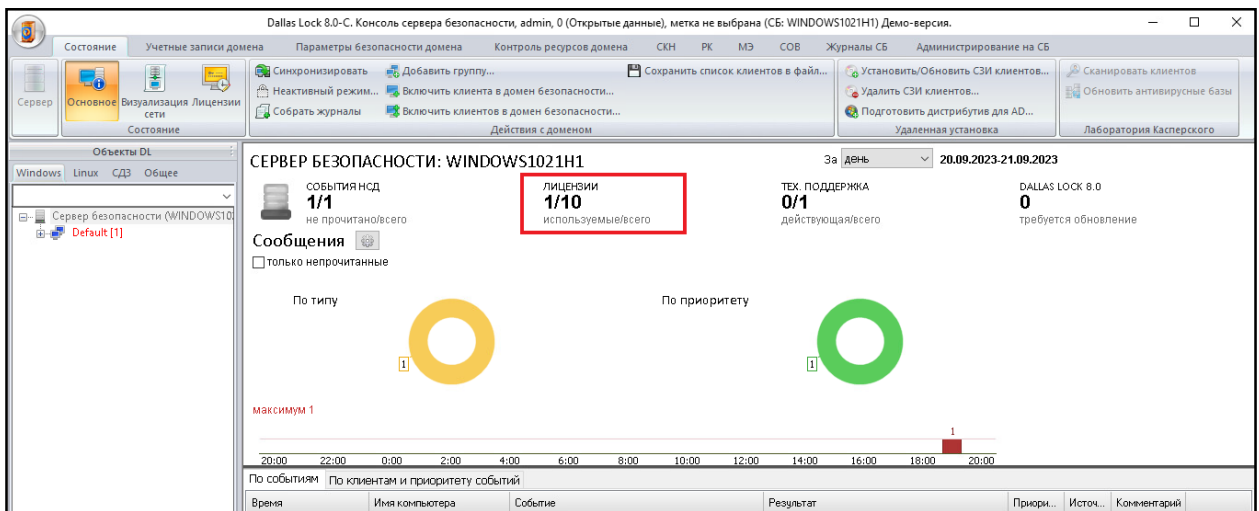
Dallas Lock 8.0-C. Консоль сервера безопасности, admin, 0 (Открытые данные), метка не выбрана (СБ: WINDOWS1021H1) Демо-версия.

Состояние | Учетные записи домена | Параметры безопасности домена | Контроль ресурсов домена | СКН | РК | МЭ | СОВ | Журналы СБ | Администрирование на СБ

Сервер | Основное | Визуализация сети | Лицензии
Состояние

Синхронизировать | Добавить группу... | Сохранить список клиентов в файл...
Неактивный режим... | Включить клиента в домен безопасности...
Собрать журналы | Включить клиентов в домен безопасности...
Действия с доменом

Установить/Обновить СЗИ клиентов...
Удалить СЗИ клиентов...
Подготовить дистрибутив для AD...
Удаленная установка

Сканировать клиентов
Обновить антивирусные базы
Лаборатория Касперского

Объекты DL
Windows | Linux | СДЗ | Общее

Сервер безопасности (WINDOWS10
Default [1]

СЕРВЕР БЕЗОПАСНОСТИ: WINDOWS1021H1
За день 20.09.2023-21.09.2023

СОБЫТИЯ НСД
1/1
не прочитано/всего

ЛИЦЕНЗИИ
1/10
используемые/всего

ТЕХ. ПОДДЕРЖКА
0/1
действующая/всего

DALLAS LOCK 8.0
0
требуется обновление

Сообщения
только непрочитанные

По типу
1

По приоритету
1

максимум 1
1
20:00 22:00 0:00 2:00 4:00 6:00 8:00 10:00 12:00 14:00 16:00 18:00 20:00

По событиям | По клиентам и приоритету событий

| Время | Имя компьютера | Событие | Результат | Приори... | Источ... | Комментарий |
|---|---|---|---|---|---|---|